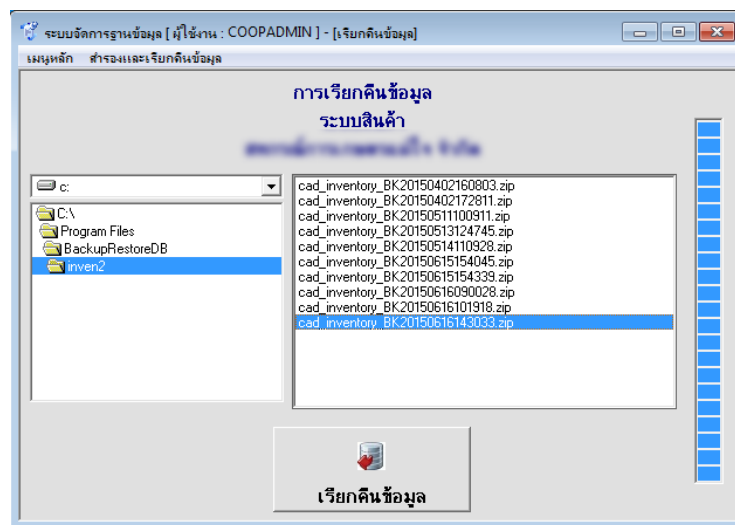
ระบบจัดการฐานข้อมูล [ ผู้ใช้งาน : COOPADMIN ] - [เรียกคืนข้อมูล]

เมนูหลัก สำรองและเรียกคืนข้อมูล

การเรียกคืนข้อมูล
ระบบสินค้า
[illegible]

c:

C:\
Program Files
BackupRestoreDB
inven2

cad_inventory_BK20150402160803.zip
cad_inventory_BK20150402172811.zip
cad_inventory_BK20150511100911.zip
cad_inventory_BK20150513124745.zip
cad_inventory_BK20150514110928.zip
cad_inventory_BK20150615154045.zip
cad_inventory_BK20150615154339.zip
cad_inventory_BK20150616090028.zip
cad_inventory_BK20150616101918.zip
cad_inventory_BK20150616143033.zip

เรียกคืนข้อมูล